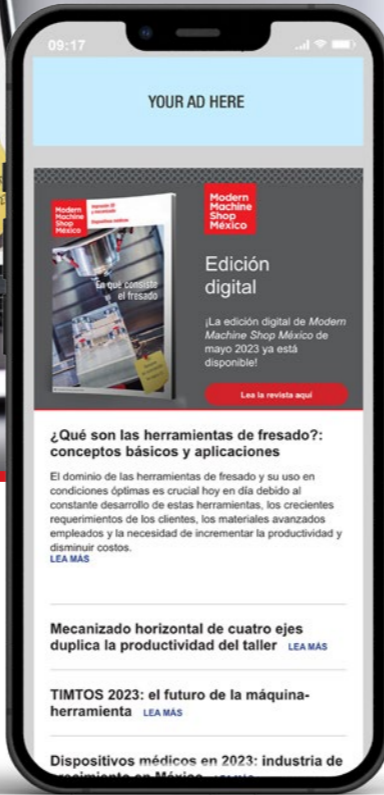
09:17

YOUR AD HERE

Modern Machine Shop México

En qué consiste el fresado

Modern Machine Shop México

Edición digital

¡La edición digital de *Modern Machine Shop México* de mayo 2023 ya está disponible!

Lea la revista aquí

¿Qué son las herramientas de fresado?: conceptos básicos y aplicaciones

El dominio de las herramientas de fresado y su uso en condiciones óptimas es crucial hoy en día debido al constante desarrollo de estas herramientas, los crecientes requerimientos de los clientes, los materiales avanzados empleados y la necesidad de incrementar la productividad y disminuir costos.
LEA MÁS

Mecanizado horizontal de cuatro ejes duplica la productividad del taller LEA MÁS

TIMTOS 2023: el futuro de la máquina-herramienta LEA MÁS

Dispositivos médicos en 2023: industria de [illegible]